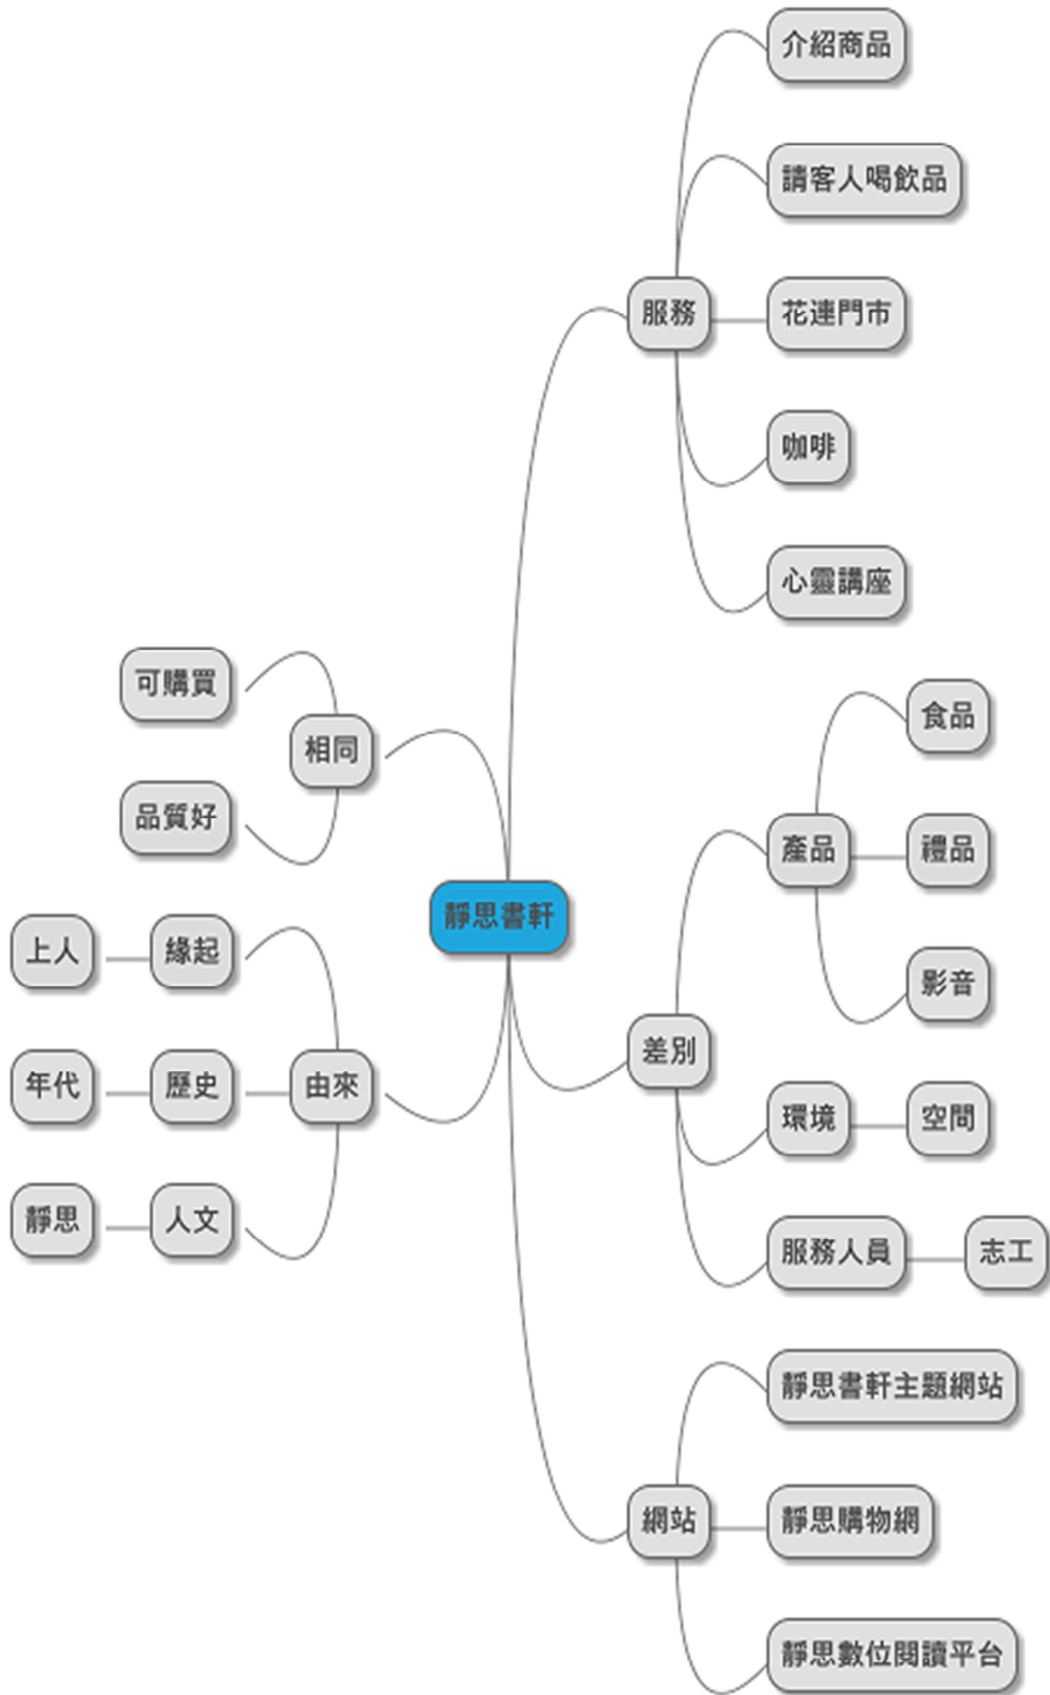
介紹商品
請客人喝飲品
服務
花蓮門市
咖啡
心靈講座
可購買
相同
品質好
食品
產品
禮品
靜思書軒
上人
緣起
影音
年代
歷史
由來
差別
環境
空間
靜思
人文
服務人員
志工
靜思書軒主題網站
網站
靜思購物網
靜思數位閱讀平台